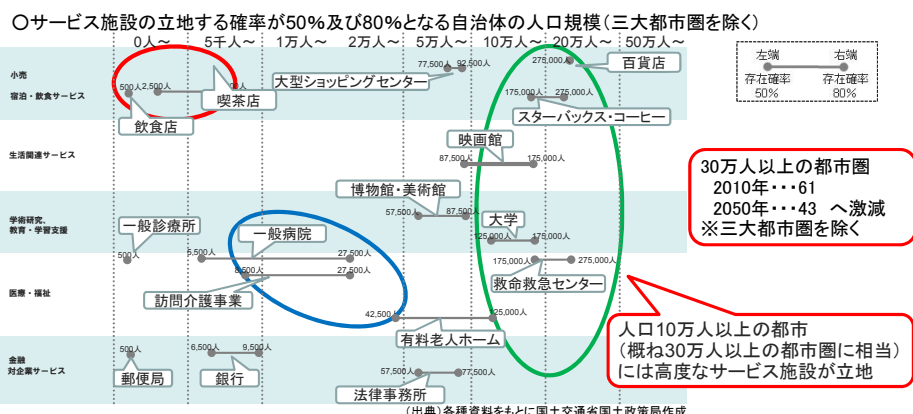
○サービス施設の立地する確率が50%及び80%となる自治体の人口規模（三大都市圏を除く）

0人～　5千人～　1万人～　2万人～　5万人～　10万人～　20万人～　50万人～

左端　右端
存在確率 50%　存在確率 80%

小売
宿泊・飲食サービス

500人　2,500人　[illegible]人
喫茶店
飲食店
大型ショッピングセンター
77,500人　92,500人
275,000人
百貨店
175,000人　275,000人
スターバックス・コーヒー

生活関連サービス

映画館
87,500人　175,000人

30万人以上の都市圏
2010年・・・61
2050年・・・43　へ激減
※三大都市圏を除く

学術研究、教育・学習支援

博物館・美術館
57,500人　87,500人
大学
125,000人　175,000人
一般診療所
500人

医療・福祉

一般病院
5,500人　27,500人
8,500人　27,500人
訪問介護事業
175,000人　275,000人
救命救急センター
42,500人　125,000人
有料老人ホーム

人口10万人以上の都市
（概ね30万人以上の都市圏に相当）
には高度なサービス施設が立地

金融
対企業サービス

500人
郵便局
6,500人　9,500人
銀行
57,500人　77,500人
法律事務所

（出典）各種資料をもとに国土交通省国土政策局作成